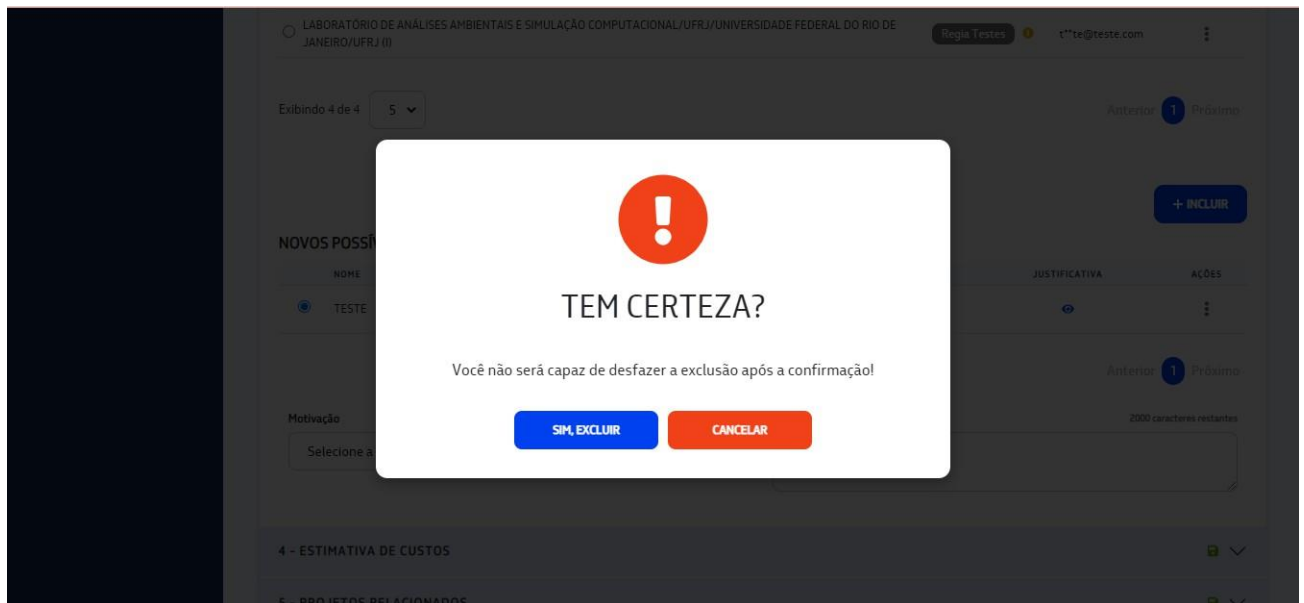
LABORATÓRIO DE ANÁLISES AMBIENTAIS E SIMULAÇÃO COMPUTACIONAL/UFRJ/UNIVERSIDADE FEDERAL DO RIO DE JANEIRO/UFRJ (I)

Regia Testes

t**te@teste.com

Exibindo 4 de 4 5

Anterior 1 Próximo

+ INCLUIR

NOVOS POSSÍ

NOME

JUSTIFICATIVA

AÇÕES

TESTE

Anterior 1 Próximo

Motivação

2000 caracteres restantes

Selecione a

TEM CERTEZA?

Você não será capaz de desfazer a exclusão após a confirmação!

SIM, EXCLUIR

CANCELAR

4 - ESTIMATIVA DE CUSTOS

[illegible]